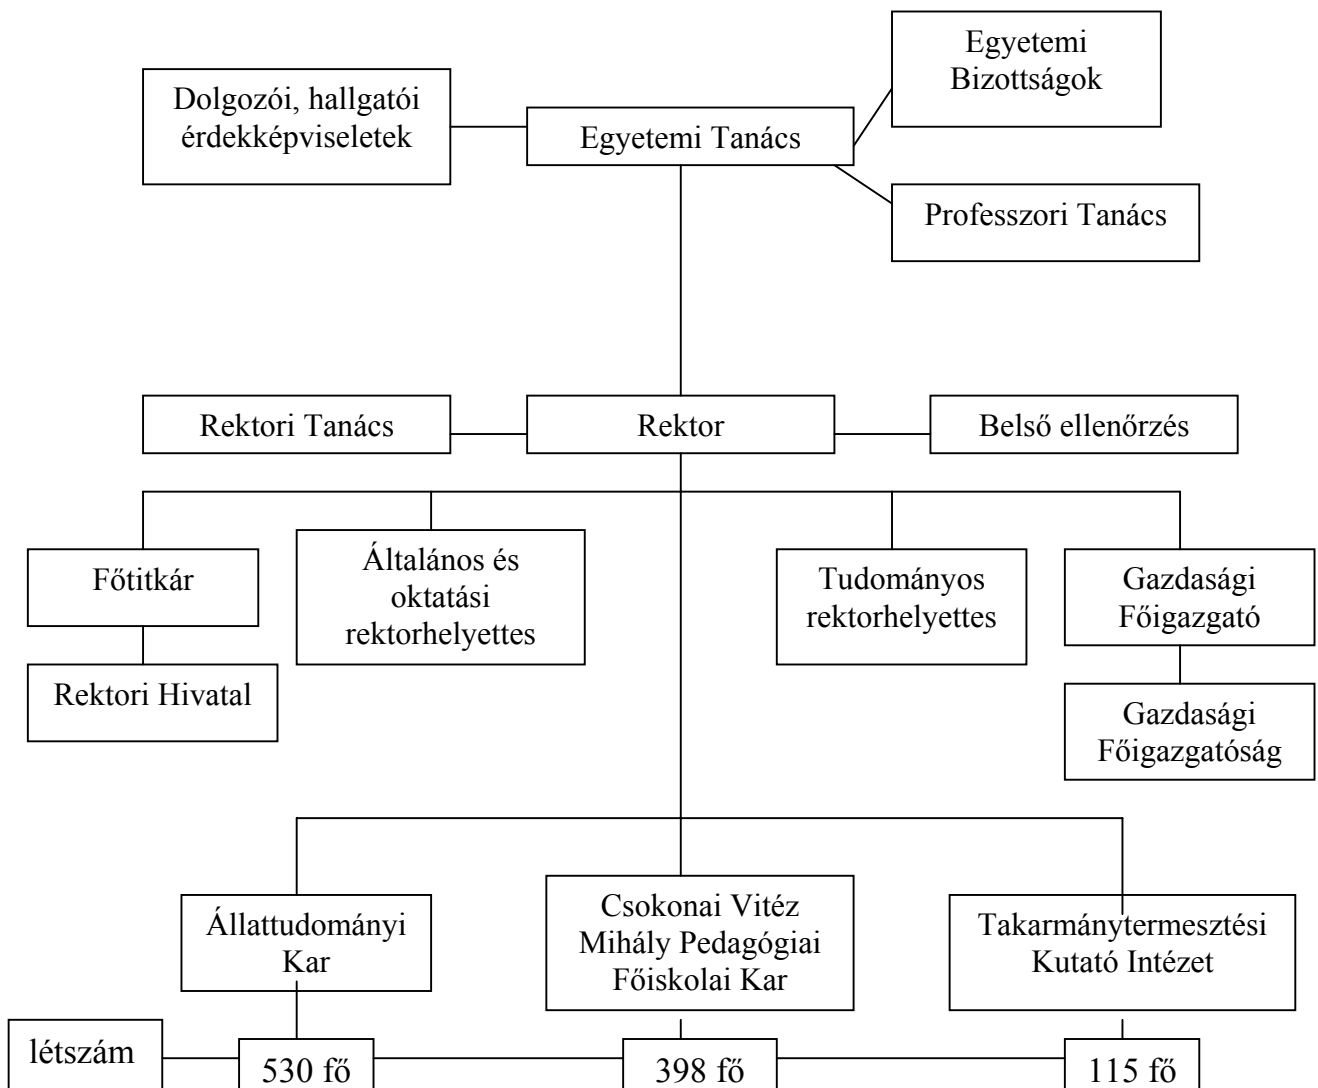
Dolgozói, hallgatói érdekképviseletek

Egyetemi Tanács

Egyetemi Bizottságok

Professzori Tanács

Rektori Tanács

Rektor

Belső ellenőrzés

Főtitkár

Rektori Hivatal

Általános és oktatási rektorhelyettes

Tudományos rektorhelyettes

Gazdasági Főigazgató

Gazdasági Főigazgatóság

Állattudományi Kar

Csokonai Vitéz Mihály Pedagógiai Főiskolai Kar

Takarmánytermesztési Kutató Intézet

létszám

530 fő

398 fő

115 fő